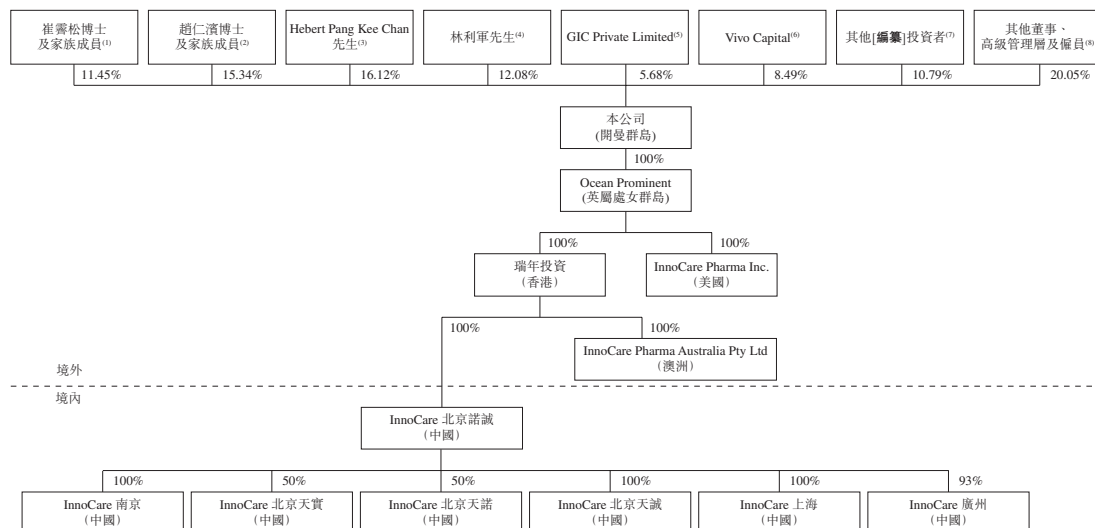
崔霽松博士及家族成員$^{(1)}$

趙仁濱博士及家族成員$^{(2)}$

Hebert Pang Kee Chan先生$^{(3)}$

林利軍先生$^{(4)}$

GIC Private Limited$^{(5)}$

Vivo Capital$^{(6)}$

其他[編纂]投資者$^{(7)}$

其他董事、高級管理層及僱員$^{(8)}$

11.45%

15.34%

16.12%

12.08%

5.68%

8.49%

10.79%

20.05%

本公司
(開曼群島)

100%

Ocean Prominent
(英屬處女群島)

100%

100%

瑞年投資
(香港)

InnoCare Pharma Inc.
(美國)

100%

100%

InnoCare Pharma Australia Pty Ltd
(澳洲)

境外

境內

InnoCare 北京諾誠
(中國)

100%

50%

50%

100%

100%

93%

InnoCare 南京
(中國)

InnoCare 北京天實
(中國)

InnoCare 北京天諾
(中國)

InnoCare 北京天誠
(中國)

InnoCare 上海
(中國)

InnoCare 廣州
(中國)